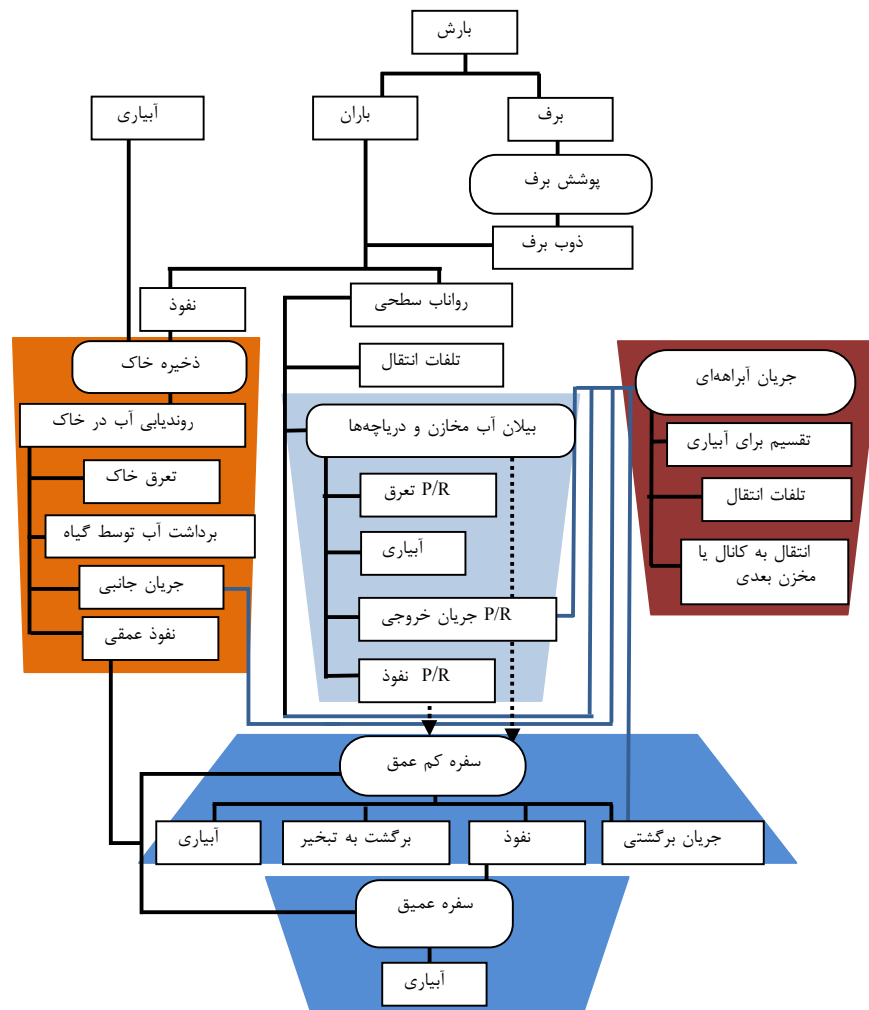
بارش

آبیاری

باران

برف

پوشش برف

ذوب برف

نفوذ

رواناب سطحی

ذخیره خاک

تلفات انتقال

جریان آبراهه‌ای

روندیابی آب در خاک

بیلان آب مخازن و دریاچه‌ها

تقسیم برای آبیاری

تعرق خاک

P/R تعرق

تلفات انتقال

برداشت آب توسط گیاه

آبیاری

انتقال به کانال یا مخزن بعدی

جریان جانبی

P/R جریان خروجی

نفوذ عمقی

P/R نفوذ

سفره کم عمق

آبیاری

برگشت به تبخیر

نفوذ

جریان برگشتی

سفره عمیق

آبیاری